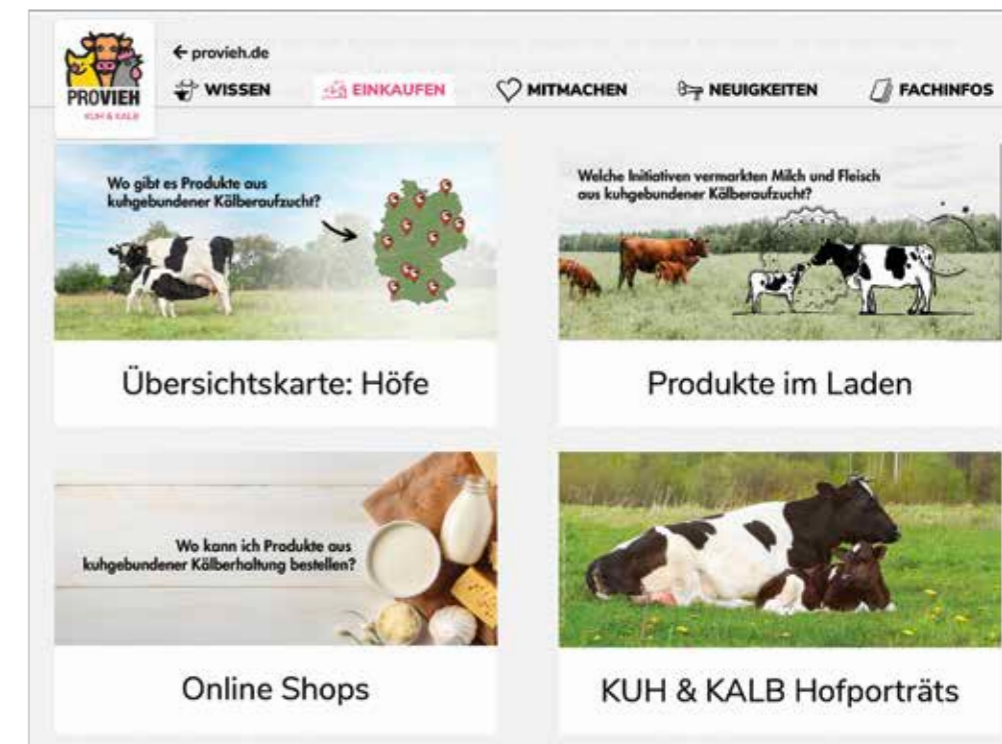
PROVIEH
KUH & KALB

← provieh.de

WISSEN
EINKAUFEN
MITMACHEN
NEUIGKEITEN
FACHINFOS

Wo gibt es Produkte aus kuhgebundener Kälberaufzucht?

Übersichtskarte: Höfe

Welche Initiativen vermarkten Milch und Fleisch aus kuhgebundener Kälberaufzucht?

Produkte im Laden

Wo kann ich Produkte aus kuhgebundener Kälberhaltung bestellen?

Online Shops

KUH & KALB Hofporträts